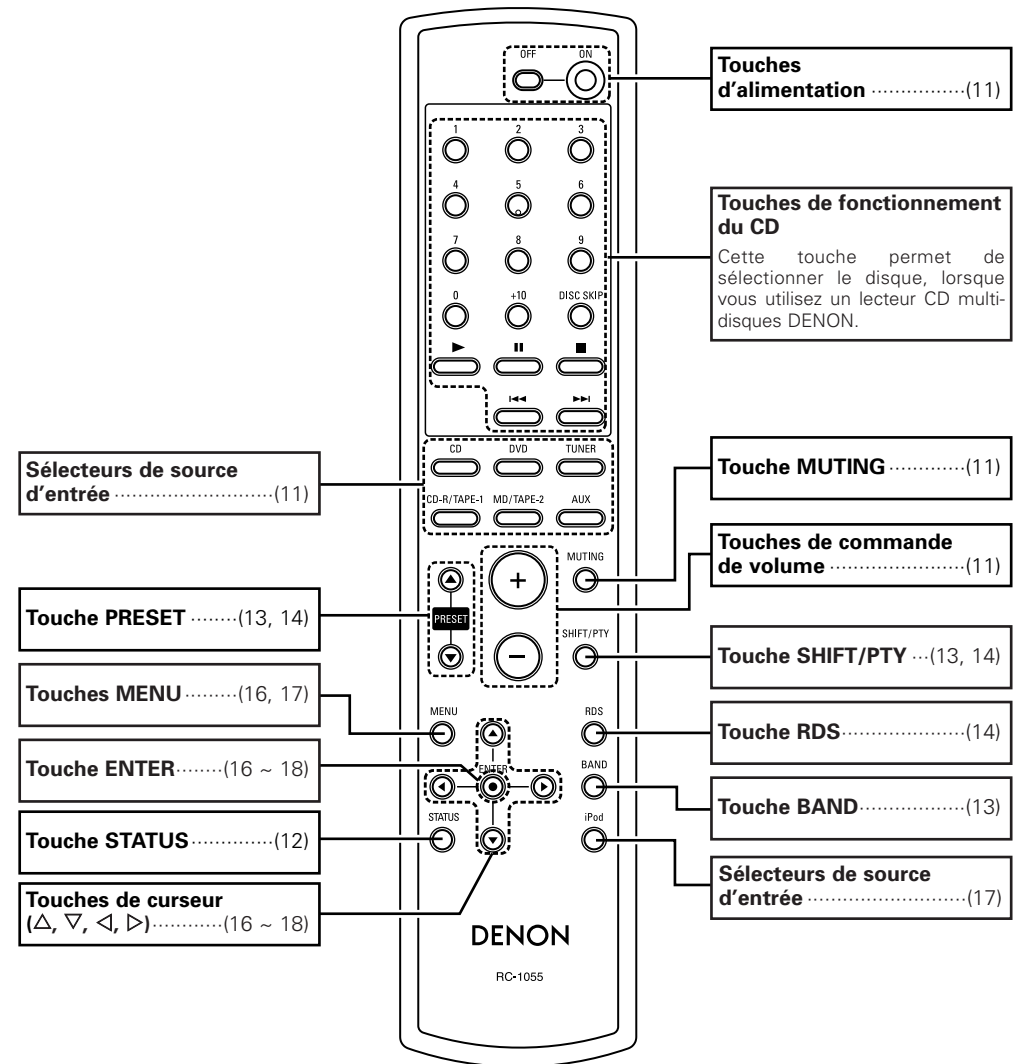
OFF ON

Touches d'alimentation ················(11)

1 2 3
4 5 6
7 8 9
0 +10 DISC SKIP

Touches de fonctionnement du CD

Cette touche permet de sélectionner le disque, lorsque vous utilisez un lecteur CD multi-disques DENON.

CD DVD TUNER
CD-R/TAPE-1 MD/TAPE-2 AUX

Sélecteurs de source d'entrée ························(11)

Touche MUTING ·············(11)

MUTING

Touches de commande de volume ······················(11)

+
–

PRESET

Touche PRESET ········(13, 14)

SHIFT/PTY

Touche SHIFT/PTY ···(13, 14)

Touches MENU ········(16, 17)

MENU

RDS

Touche RDS·····················(14)

Touche ENTER·······(16 ~ 18)

ENTER

BAND

Touche BAND··················(13)

STATUS

Touche STATUS·············(12)

iPod

Sélecteurs de source d'entrée ··························(17)

Touches de curseur ($\triangle$, $\nabla$, $\triangleleft$, $\triangleright$)···········(16 ~ 18)

DENON

RC-1055